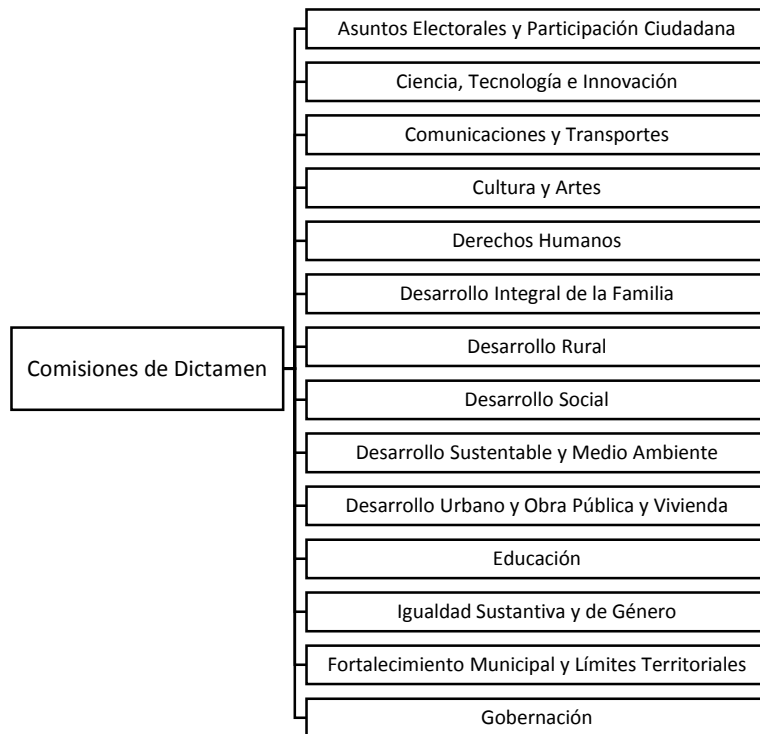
Comisiones de Dictamen

Asuntos Electorales y Participación Ciudadana

Ciencia, Tecnología e Innovación

Comunicaciones y Transportes

Cultura y Artes

Derechos Humanos

Desarrollo Integral de la Familia

Desarrollo Rural

Desarrollo Social

Desarrollo Sustentable y Medio Ambiente

Desarrollo Urbano y Obra Pública y Vivienda

Educación

Igualdad Sustantiva y de Género

Fortalecimiento Municipal y Límites Territoriales

Gobernación